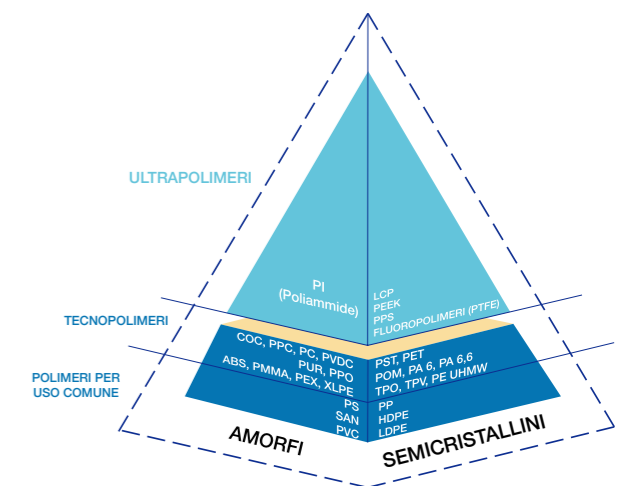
ULTRAPOLIMERI

TECNOPOLIMERI

POLIMERI PER USO COMUNE

PI
(Poliammide)

LCP
PEEK
PPS
FLUOROPOLIMERI (PTFE)

COC, PPC, PC, PVDC
PUR, PPO
ABS, PMMA, PEX, XLPE

PST, PET
POM, PA 6, PA 6,6
TPO, TPV, PE UHMW

PS
SAN
PVC

PP
HDPE
LDPE

AMORFI

SEMICRISTALLINI